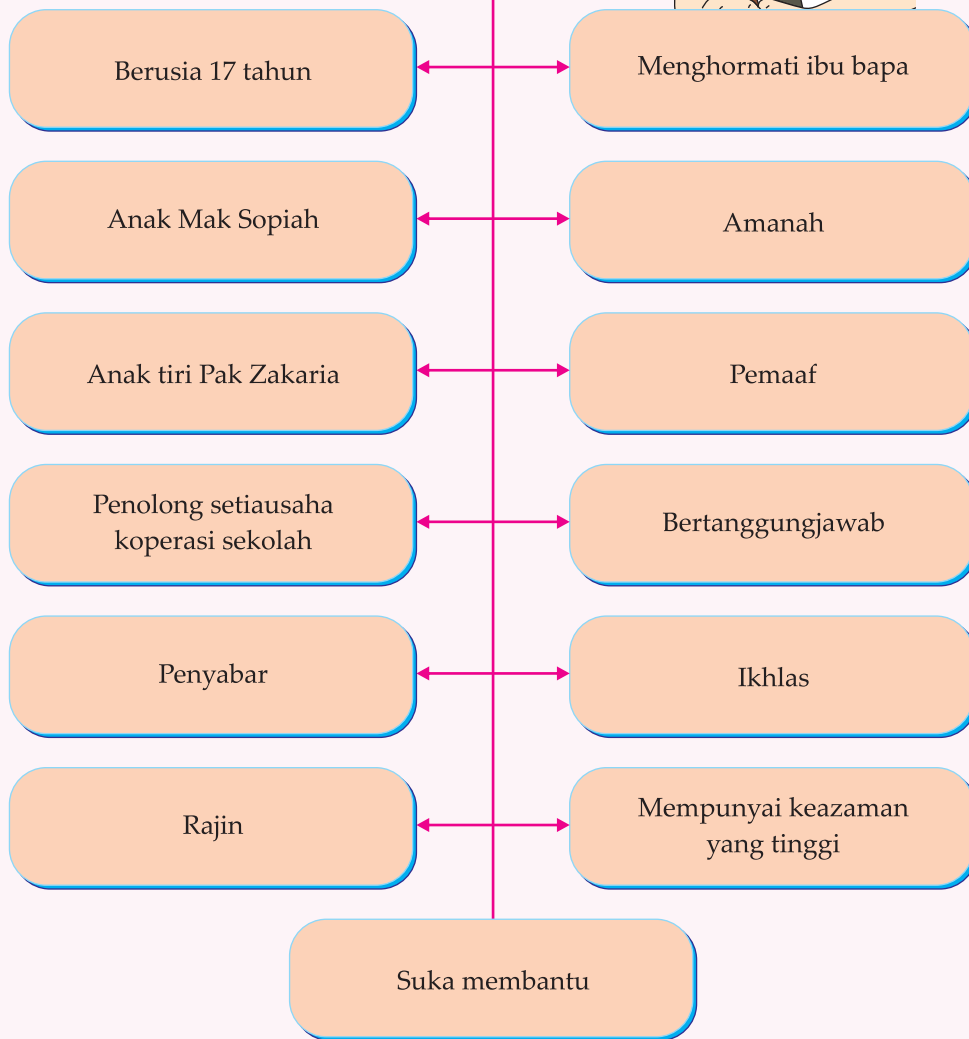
Berusia 17 tahun

Menghormati ibu bapa

Anak Mak Sopiah

Amanah

Anak tiri Pak Zakaria

Pemaaf

Penolong setiausaha koperasi sekolah

Bertanggungjawab

Penyabar

Ikhlas

Rajin

Mempunyai keazaman yang tinggi

Suka membantu